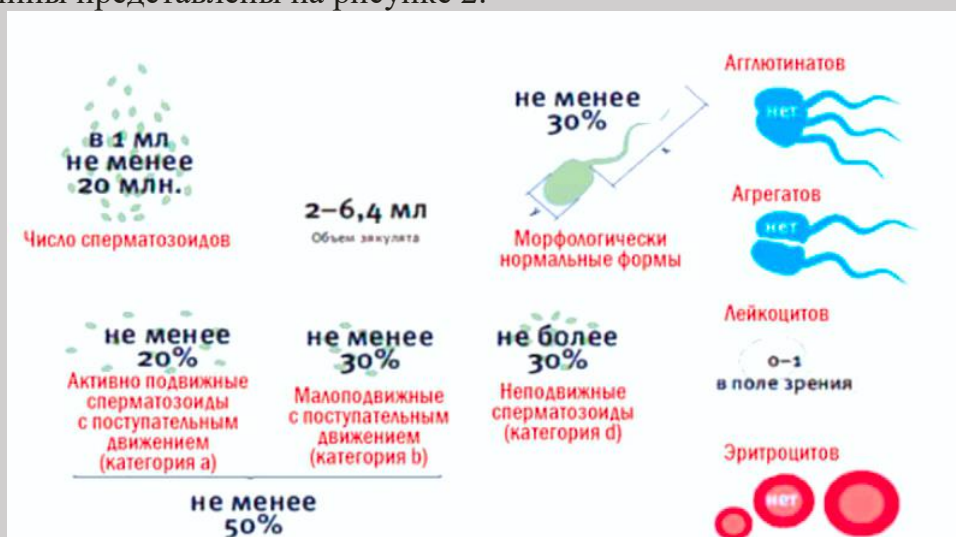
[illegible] представлены на рисунке 2.

в 1 мл не менее 20 млн.

Число сперматозоидов

2–6,4 мл

Объем эякулята

не менее 30%

Морфологически нормальные формы

Агглютинатов

нет

Агрегатов

нет

Лейкоцитов

0–1

в поле зрения

Эритроцитов

нет

не менее 20%

Активно подвижные сперматозоиды с поступательным движением (категория a)

не менее 30%

Малоподвижные с поступательным движением (категория b)

не более 30%

Неподвижные сперматозоиды (категория d)

не менее 50%